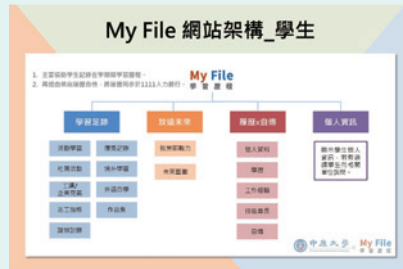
My File 網站架構_學生

1. 主要協助學生記錄在學期間學習歷程。
2. 再經由與自端整合，將資料匯到1111人力銀行。

My File
學習歷程

學習足跡

活動學習
課外學習
社團活動
境外學習
工讀/企業見習
外語能力
志工服務
作品集
證照/証明

放眼未來

職業興趣
未來藍圖

履歷&自傳

個人資料
學歷
工作經驗
技能專長
自傳

個人資訊

顯示學生個人資訊，需透過連學生帳號修改個資

中原大學 My File
學習歷程